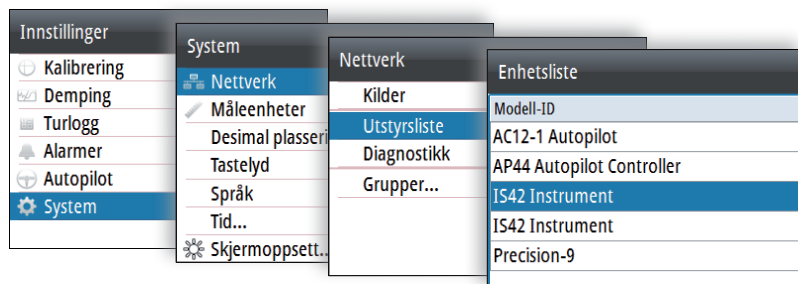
Innstillinger
Kalibrering
Demping
Turlogg
Alarmer
Autopilot
System

System
Nettverk
Måleenheter
Desimal plasseri
Tastelyd
Språk
Tid...
Skjermoppsett...

Nettverk
Kilder
Utstyrsliste
Diagnostikk
Grupper...

Enhetsliste
Modell-ID
AC12-1 Autopilot
AP44 Autopilot Controller
IS42 Instrument
IS42 Instrument
Precision-9